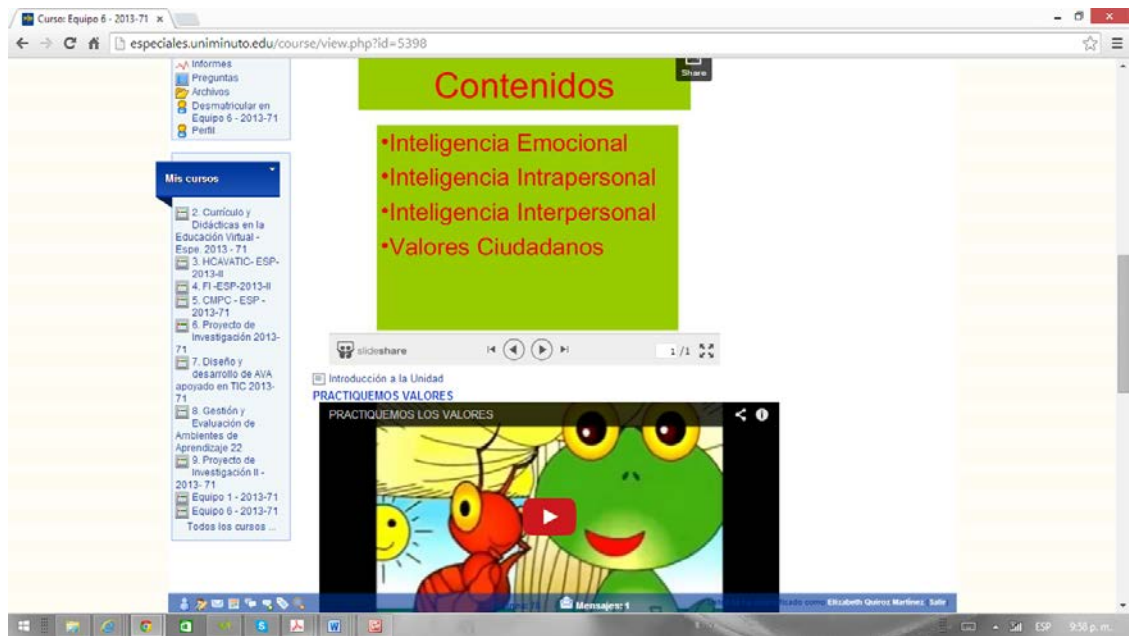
Curso: Equipo 6 - 2013-71 ×

especiales.uniminuto.edu/course/view.php?id=5398

Informes
Preguntas
Archivos
Desmatricular en Equipo 6 - 2013-71
Perfil

Mis cursos

2. Currículo y Didácticas en la Educación Virtual - Espe. 2013 - 71
3. HCAVATIC- ESP-2013-II
4. FI -ESP-2013-II
5. CMPC - ESP - 2013-71
6. Proyecto de Investigación 2013-71
7. Diseño y desarrollo de AVA apoyado en TIC 2013-71
8. Gestión y Evaluación de Ambientes de Aprendizaje 22
9. Proyecto de Investigación II - 2013- 71
Equipo 1 - 2013-71
Equipo 6 - 2013-71
Todos los cursos ...

Share

Contenidos

•Inteligencia Emocional
•Inteligencia Intrapersonal
•Inteligencia Interpersonal
•Valores Ciudadanos

slideshare

1 /1

Introducción a la Unidad

PRACTIQUEMOS VALORES

PRACTIQUEMOS LOS VALORES

Mensajes: 1

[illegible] como Elizabeth Quiroz Martinez Salir

ESP 9:58 p. m.